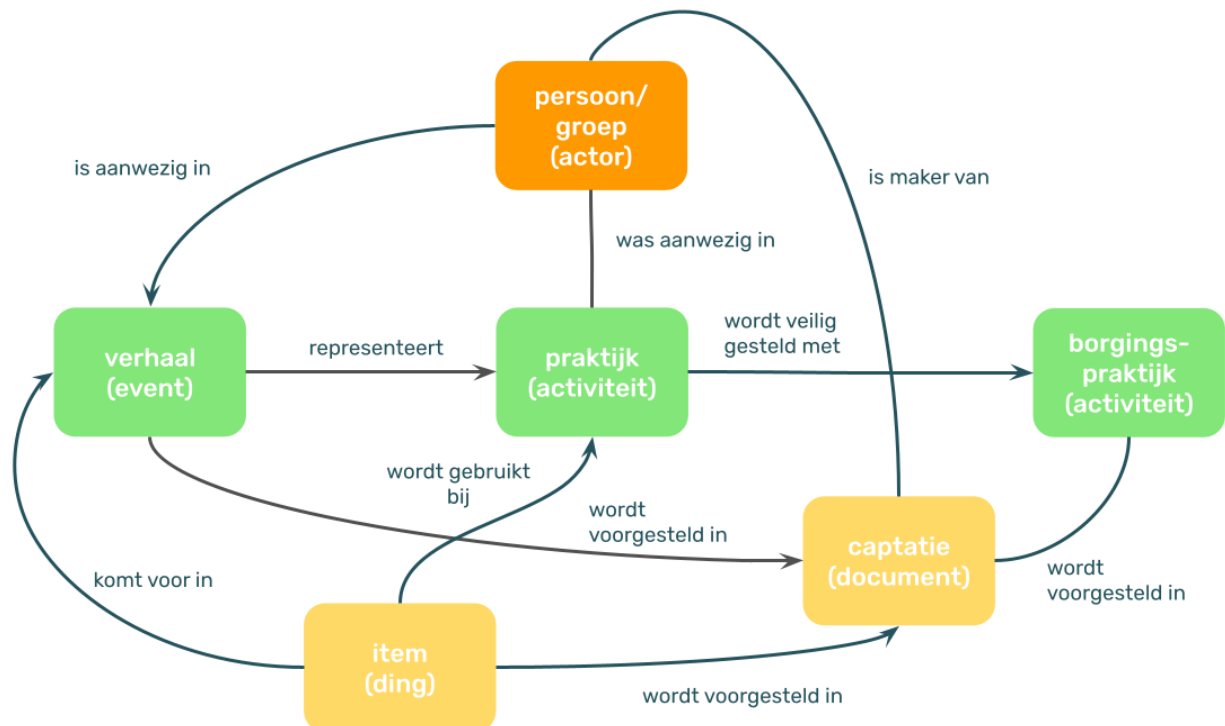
persoon/
groep
(actor)

is aanwezig in

is maker van

was aanwezig in

verhaal
(event)

representeert

praktijk
(activiteit)

wordt veilig
gesteld met

borgings-
praktijk
(activiteit)

wordt gebruikt
bij

wordt
voorgesteld in

captatie
(document)

wordt
voorgesteld in

komt voor in

item
(ding)

wordt voorgesteld in